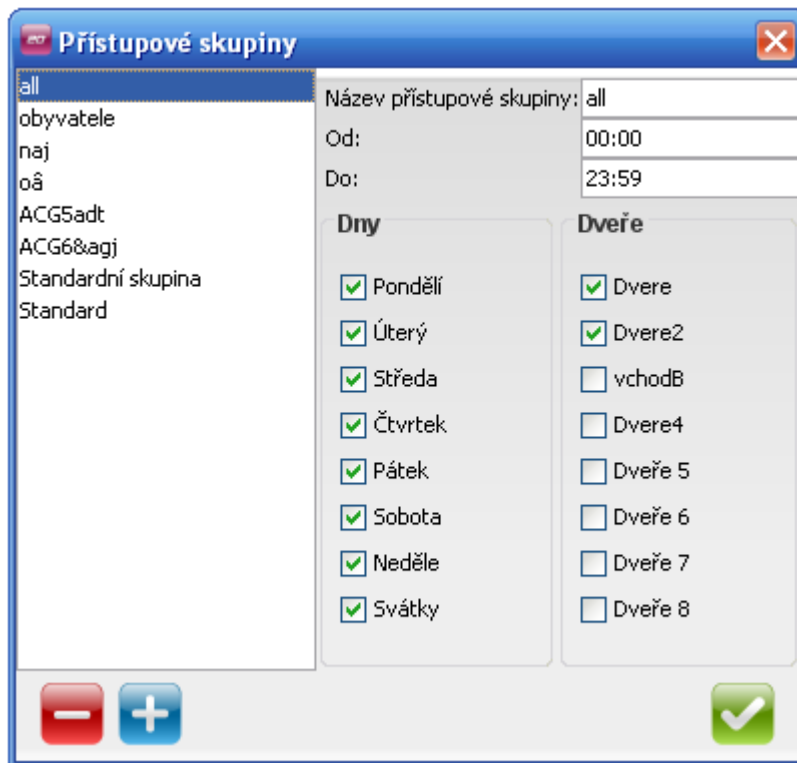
Přístupové skupiny

all
obyvatele
naj
oâ
ACG5adt
ACG6&agj
Standardní skupina
Standard

Název přístupové skupiny: all
Od: 00:00
Do: 23:59

Dny
Pondělí
Úterý
Středa
Čtvrtek
Pátek
Sobota
Neděle
Svátky

Dveře
Dvere
Dvere2
vchodB
Dvere4
Dveře 5
Dveře 6
Dveře 7
Dveře 8